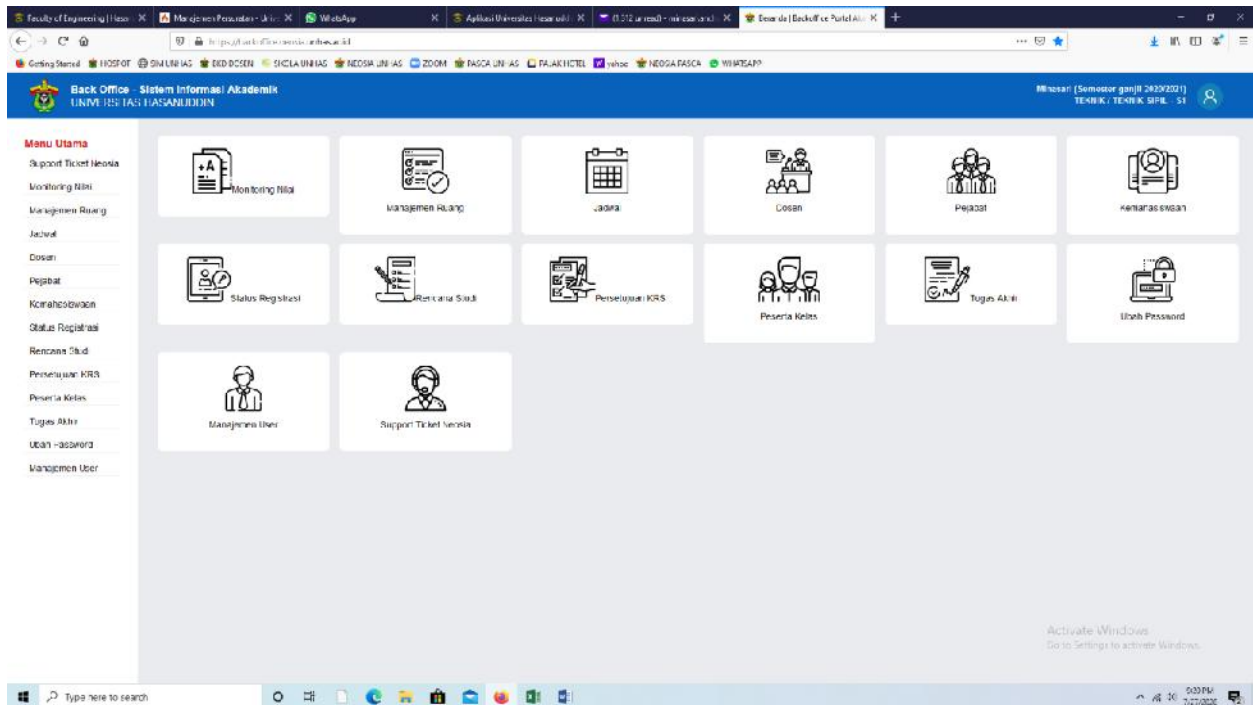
Faculty of Engineering | Hasan X | Manajemen Perusahaan - Unive X | WhatsApp X | Aplikasi Universitas Hasanuddi X | (1.512 unread) - mirasari X | Beranda | Backoffice Portal Aka X | +

https://backoffice.neosia.unhas.ac.id

Getting Started | HOSFOT | SIM UNHAS | BKD DOSEN | SIKOLA UNHAS | NEOSIA UNHAS | ZOOM | PASCA UNHAS | PAJAK HOTEL | yahoo | NEOSIA PASCA | WHATSAPP

Back Office - Sistem Informasi Akademik
UNIVERSITAS HASANUDDIN

Mirasari [Semester ganjil 2020/2021]
TEKNIK / TEKNIK SIPIL - S1

Menu Utama
Support Ticket Neosia
Monitoring Nilai
Manajemen Ruang
Jadwal
Dosen
Pejabat
Kemahasiswaan
Status Registrasi
Rencana Studi
Persetujuan KRS
Peserta Kelas
Tugas Akhir
Ubah Password
Manajemen User

Monitoring Nilai
Manajemen Ruang
Jadwal
Dosen
Pejabat
Kemahasiswaan
Status Registrasi
Rencana Studi
Persetujuan KRS
Peserta Kelas
Tugas Akhir
Ubah Password
Manajemen User
Support Ticket Neosia

Activate Windows
Go to Settings to activate Windows.

Type here to search

5:03 PM
7/27/2020